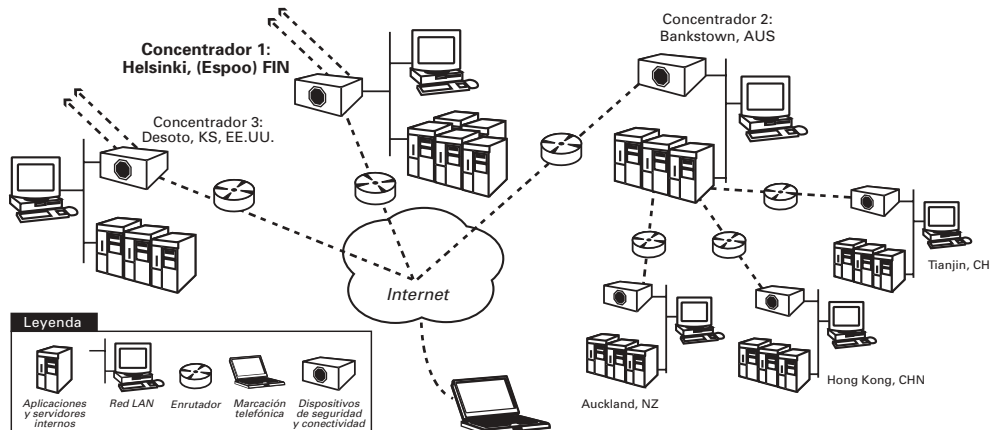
Concentrador 1:
Helsinki, (Espoo) FIN

Concentrador 2:
Bankstown, AUS

Concentrador 3:
Desoto, KS, EE.UU.

Internet

Tianjin, CH

Auckland, NZ

Hong Kong, CHN

Leyenda

Aplicaciones y servidores internos

Red LAN

Enrutador

Marcación telefónica

Dispositivos de seguridad y conectividad